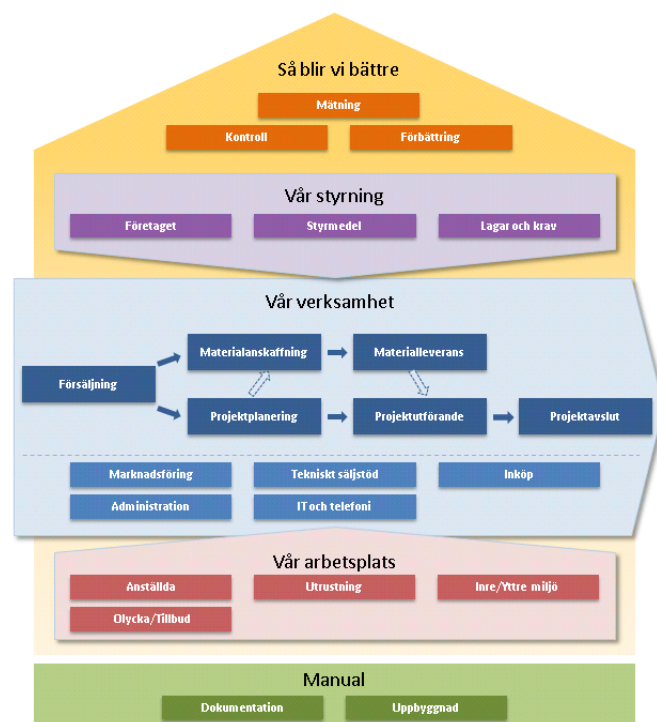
Så blir vi bättre

Mätning

Kontroll

Förbättring

Vår styrning

Företaget

Styrmedel

Lagar och krav

Vår verksamhet

Försäljning

Materialanskaffning

Materialleverans

Projektplanering

Projektutförande

Projektavslut

Marknadsföring

Tekniskt säljstöd

Inköp

Administration

IT och telefoni

Vår arbetsplats

Anställda

Utrustning

Inre/Yttre miljö

Olycka/Tillbud

Manual

Dokumentation

Uppbyggnad